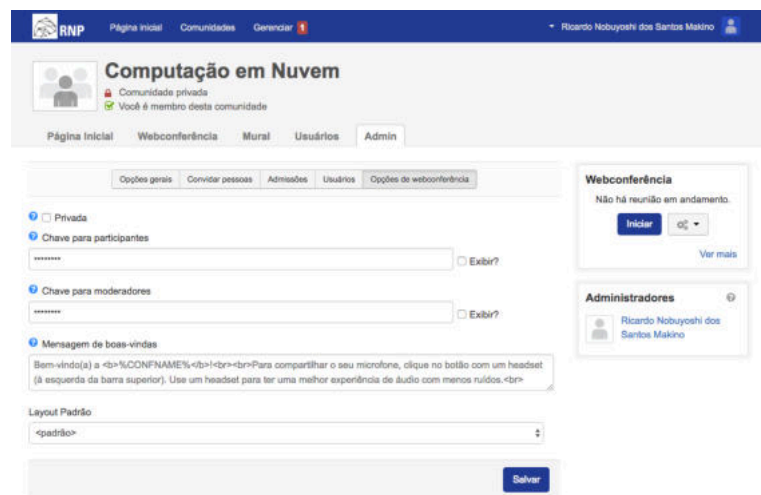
RNP Página inicial Comunidades Gerenciar 1

Ricardo Nobuyoshi dos Santos Makino

Computação em Nuvem

Comunidade privada

Você é membro desta comunidade

Página Inicial Webconferência Mural Usuários Admin

Opções gerais Convidar pessoas Admissões Usuários Opções de webconferência

Privada

Chave para participantes

•••••••••

Exibir?

Chave para moderadores

•••••••••

Exibir?

Mensagem de boas-vindas

Bem-vindo(a) a <b>%CONFNAME%</b>!<br><br>Para compartilhar o seu microfone, clique no botão com um headset (à esquerda da barra superior). Use um headset para ter uma melhor experiência de áudio com menos ruídos.<br>

Layout Padrão

<padrão>

Salvar

Webconferência

Não há reunião em andamento.

Iniciar

Ver mais

Administradores

Ricardo Nobuyoshi dos Santos Makino